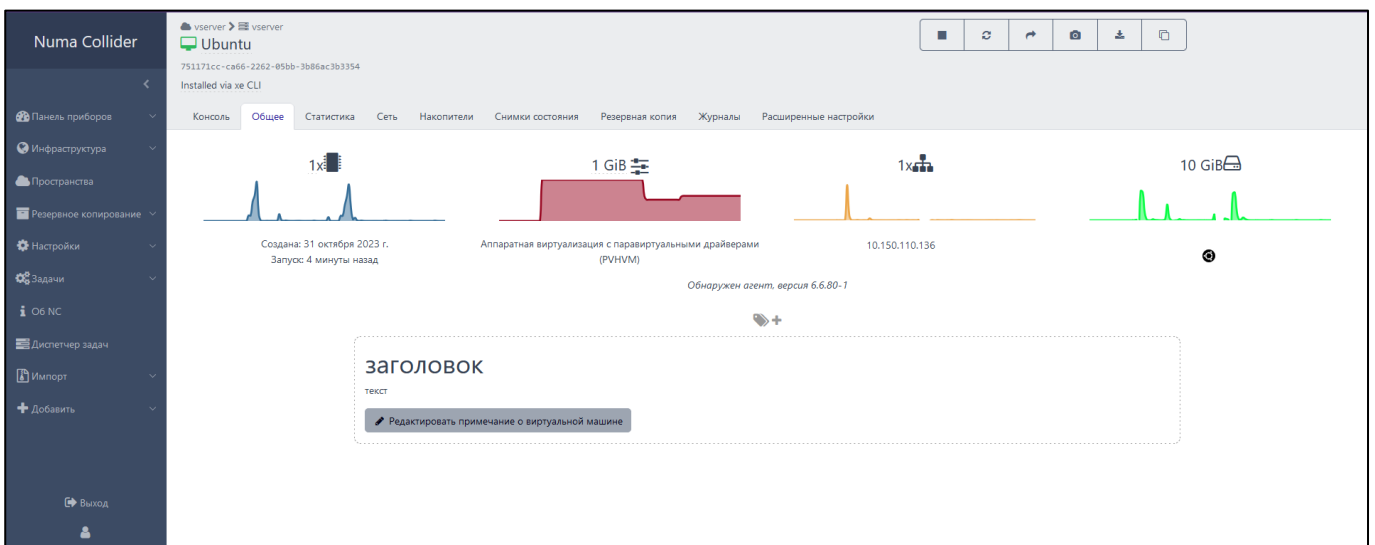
Numa Collider

Панель приборов
Инфраструктура
Пространства
Резервное копирование
Настройки
Задачи
Об NC
Диспетчер задач
Импорт
Добавить

Выход

vserver > vserver
Ubuntu
751171cc-ca66-2262-05bb-3b86ac3b3354
Installed via xe CLI

Консоль Общее Статистика Сеть Накопители Снимки состояния Резервная копия Журналы Расширенные настройки

1x

1 GiB

1x

10 GiB

Создана: 31 октября 2023 г.
Запуск: 4 минуты назад

Аппаратная виртуализация с паравиртуальными драйверами (PVHVM)

10.150.110.136

Обнаружен агент, версия 6.6.80-1

заголовок
текст
Редактировать примечание о виртуальной машине